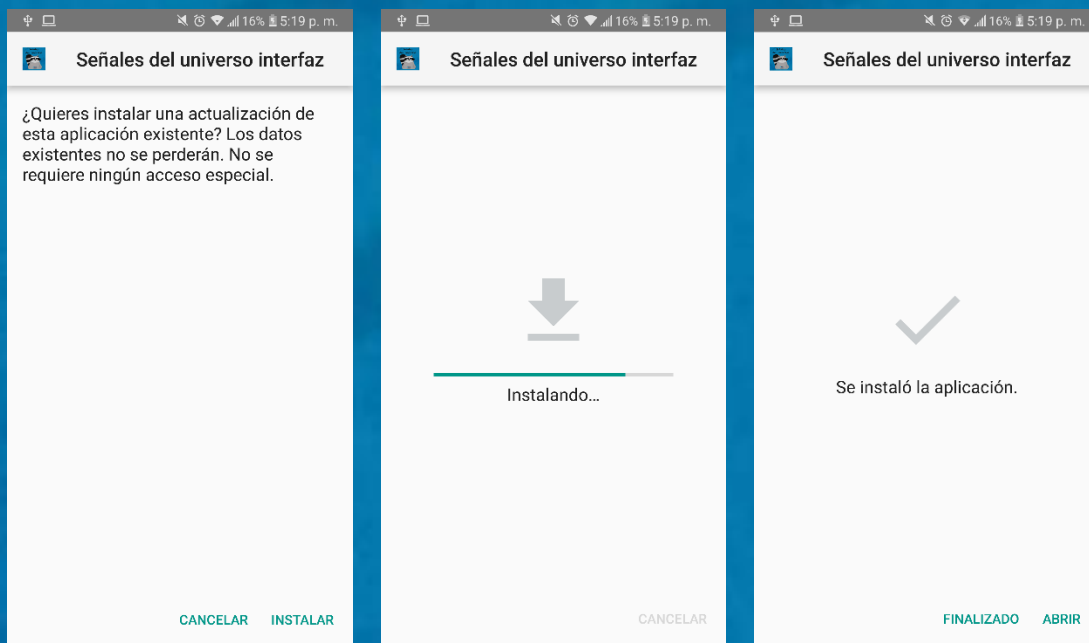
16% 5:19 p. m.

Señales del universo interfaz

¿Quieres instalar una actualización de esta aplicación existente? Los datos existentes no se perderán. No se requiere ningún acceso especial.

CANCELAR INSTALAR

16% 5:19 p. m.

Señales del universo interfaz

Instalando…

CANCELAR

16% 5:19 p. m.

Señales del universo interfaz

Se instaló la aplicación.

FINALIZADO ABRIR